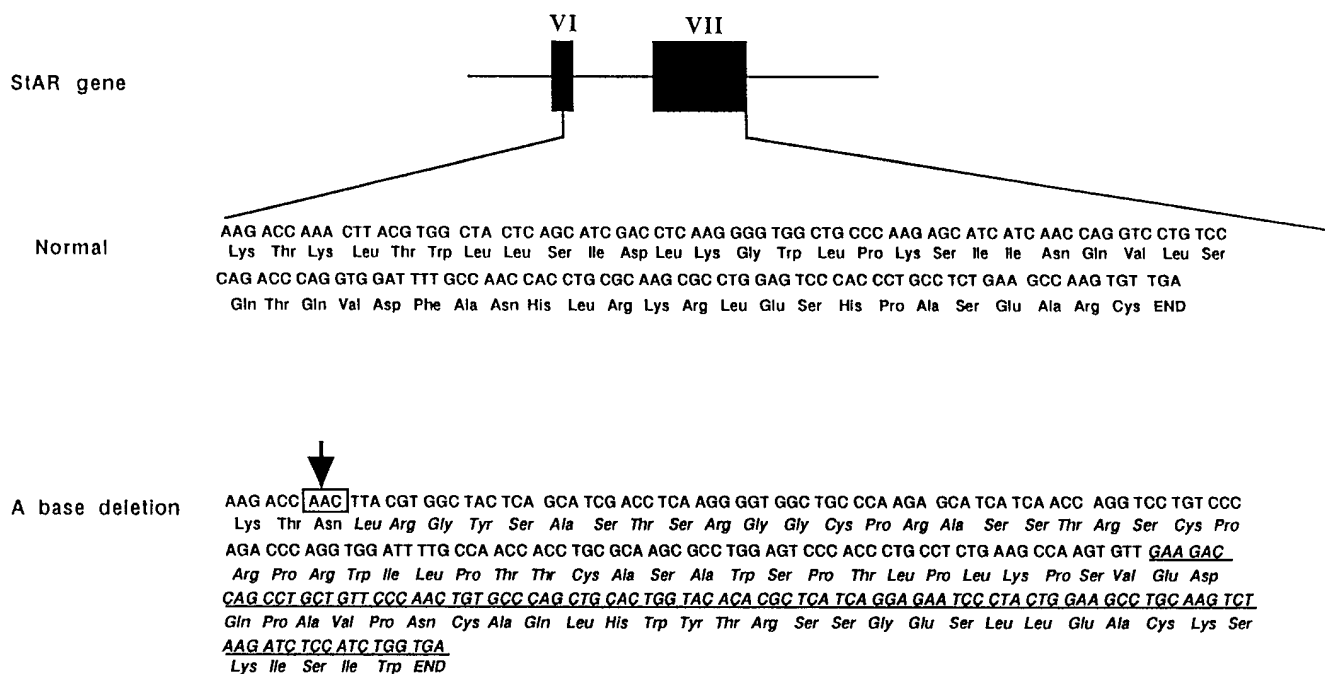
VI VII

StAR gene

Normal

AAG ACC AAA CTT ACG TGG CTA CTC AGC ATC GAC CTC AAG GGG TGG CTG CCC AAG AGC ATC ATC AAC CAG GTC CTG TCC
Lys Thr Lys Leu Thr Trp Leu Leu Ser Ile Asp Leu Lys Gly Trp Leu Pro Lys Ser Ile Ile Asn Gln Val Leu Ser
CAG ACC CAG GTG GAT TTT GCC AAC CAC CTG CGC AAG CGC CTG GAG TCC CAC CCT GCC TCT GAA GCC AAG TGT TGA
Gln Thr Gln Val Asp Phe Ala Asn His Leu Arg Lys Arg Leu Glu Ser His Pro Ala Ser Glu Ala Arg Cys END

A base deletion

AAG ACC AAC TTA CGT GGC TAC TCA GCA TCG ACC TCA AGG GGT GGC TGC CCA AGA GCA TCA TCA ACC AGG TCC TGT CCC
Lys Thr Asn Leu Arg Gly Tyr Ser Ala Ser Thr Ser Arg Gly Gly Cys Pro Arg Ala Ser Ser Thr Arg Ser Cys Pro
AGA CCC AGG TGG ATT TTG CCA ACC ACC TGC GCA AGC GCC TGG AGT CCC ACC CTG CCT CTG AAG CCA AGT GTT GAA GAC
Arg Pro Arg Trp Ile Leu Pro Thr Thr Cys Ala Ser Ala Trp Ser Pro Thr Leu Pro Leu Lys Pro Ser Val Glu Asp
CAG CCT GCT GTT CCC AAC TGT GCC CAG CTG CAC TGG TAC ACA CGC TCA TCA GGA GAA TCC CTA CTG GAA GCC TGC AAG TCT
Gln Pro Ala Val Pro Asn Cys Ala Gln Leu His Trp Tyr Thr Arg Ser Ser Gly Glu Ser Leu Leu Glu Ala Cys Lys Ser
AAG ATC TCC ATC TGG TGA
Lys Ile Ser Ile Trp END